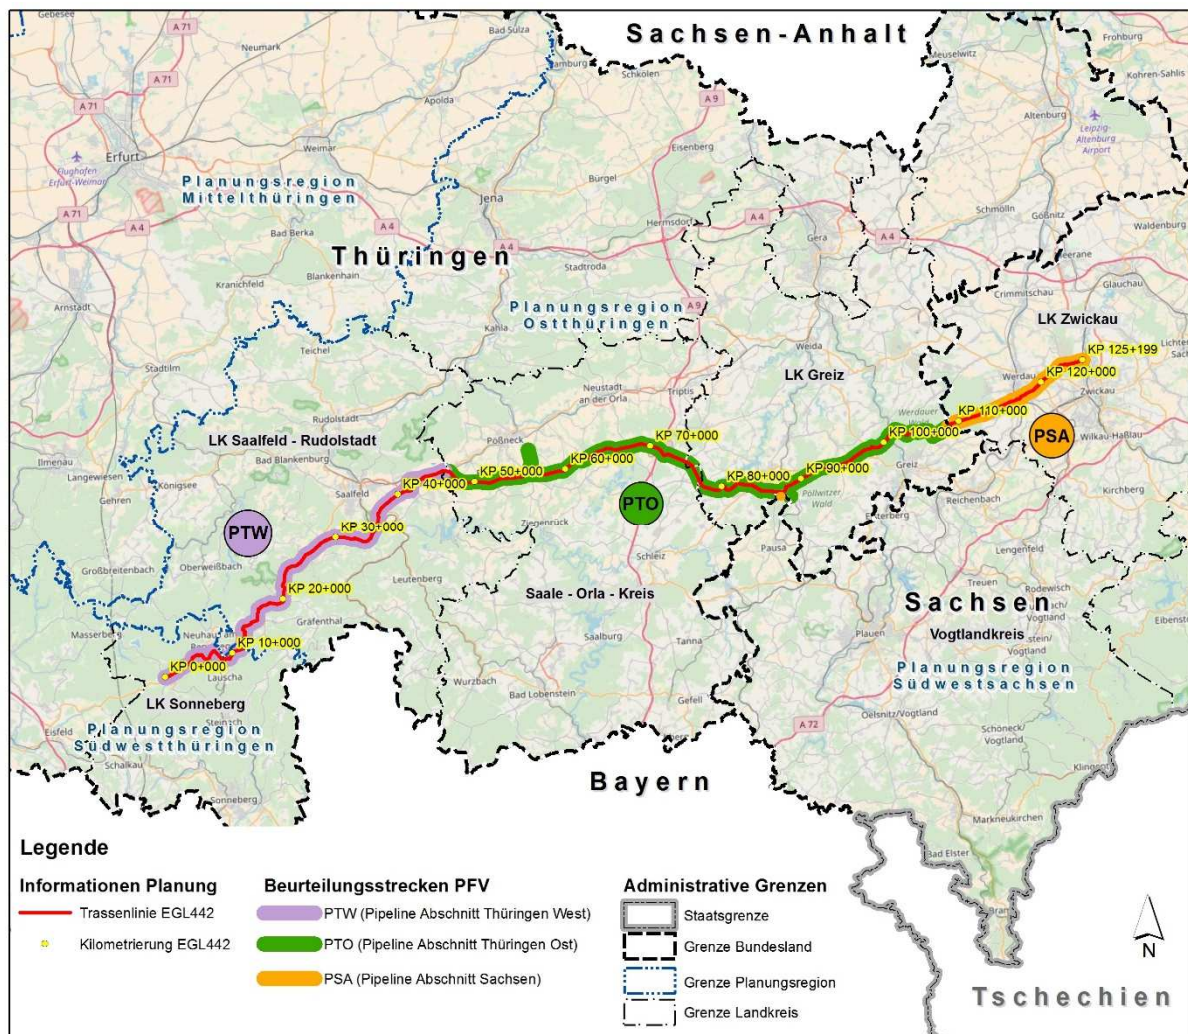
Sachsen-Anhalt

Planungsregion Mittelthüringen

Thüringen

Planungsregion Ostthüringen

LK Greiz

LK Zwickau

KP 125+199
KP 120+000
KP 110+000
KP 100+000
KP 90+000
KP 80+000
KP 70+000
KP 60+000
KP 50+000
KP 40+000
KP 30+000
KP 20+000
KP 10+000
KP 0+000

PSA

PTO

PTW

LK Saalfeld - Rudolstadt

Saale - Orla - Kreis

Sachsen

Vogtlandkreis

Planungsregion Südwestsachsen

LK Sonneberg

Planungsregion Südwestthüringen

Bayern

Erfurt
Jena
Weimar
Apolda
Gera
Zwickau
Plauen
Saalfeld
Schleiz
Greiz
Pößneck
Neustadt an der Orla
Altenburg
Crimmitschau
Werdau
Rudolstadt
Bad Blankenburg
Ilmenau
Reichenbach
Lauscha
Neuhaus am Rennweg
Sonneberg
Bad Lobenstein
Oelsnitz/Vogtland
Bad Elster
Markneukirchen
Hermsdorf
Stadtroda
Kahla
Eisenberg
Weida
Triptis
Ziegenrück
Leutenberg
Gräfenthal
Saalburg
Tanna
Pausa
Gefell
Wurzbach
Bad Berka
Blankenhain
Kranichfeld
Arnstadt
Stadtilm
Teichel
Königsee
Gehren
Großbreitenbach
Oberweißbach
Masserberg
Schalkau
Eisfeld
Langewiesen
Neumark
Bad Sulza
Schkölen
Bürgel
Schmölln
Gößnitz
Glauchau
Frohburg
Kohren-Sahlis
Meuselwitz
Waldenburg
Meerane
Wilkau-Haßlau
Kirchberg
Lengenfeld
Treuen
Rodewisch
Schöneck/Vogtland
Klingenthal
Elsterberg
Pöllwitzer Wald
Eibenstock
Flughafen Erfurt-Weimar
Leipzig-Altenburg Airport
A 71
A 4
A 9
A 72

Legende

Informationen Planung
Trassenlinie EGL442
Kilometrierung EGL442

Beurteilungsstrecken PFV
PTW (Pipeline Abschnitt Thüringen West)
PTO (Pipeline Abschnitt Thüringen Ost)
PSA (Pipeline Abschnitt Sachsen)

Administrative Grenzen
Staatsgrenze
Grenze Bundesland
Grenze Planungsregion
Grenze Landkreis

N

Tschechien